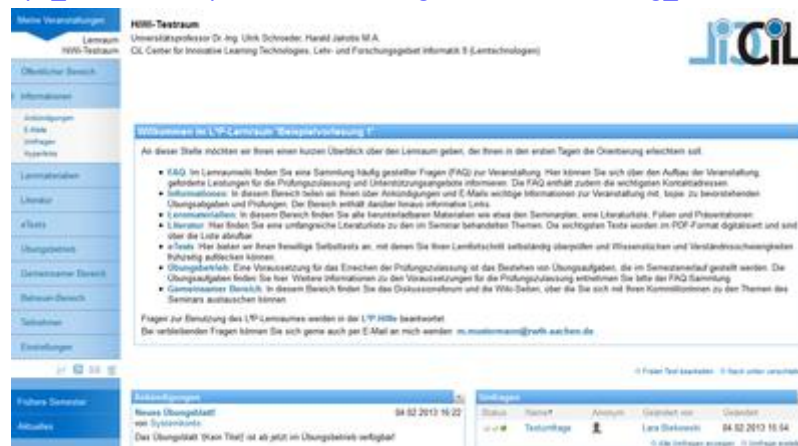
Meine Veranstaltungen
Lernraum
HiWi-Testraum

Öffentlicher Bereich
Informationen
Ankündigungen
E-Mails
Umfragen
Hyperlinks
Lernmaterialien
Literatur
eTests
Übungsbetrieb
Gemeinsamer Bereich
Betreuer-Bereich
Teilnehmer
Einstellungen

Frühere Semester
Aktuelles

HiWi-Testraum
Universitätsprofessor Dr.-Ing. Ulrik Schroeder, Harald Jakobs M.A.
CiL Center for Innovative Learning Technologies, Lehr- und Forschungsgebiet Informatik 9 (Lerntechnologien)

CiL

Willkommen im L²P-Lernraum "Beispielvorlesung 1"

An dieser Stelle möchten wir Ihnen einen kurzen Überblick über den Lernraum geben, der Ihnen in den ersten Tagen die Orientierung erleichtern soll.

• FAQ: Im Lernraumwiki finden Sie eine Sammlung häufig gestellter Fragen (FAQ) zur Veranstaltung. Hier können Sie sich über den Aufbau der Veranstaltung, geforderte Leistungen für die Prüfungszulassung und Unterstützungsangebote informieren. Die FAQ enthält zudem die wichtigsten Kontaktadressen.
• Informationen: In diesem Bereich teilen wir Ihnen über Ankündigungen und E-Mails wichtige Informationen zur Veranstaltung mit, bspw. zu bevorstehenden Übungsaufgaben und Prüfungen. Der Bereich enthält darüber hinaus informative Links.
• Lernmaterialien: In diesem Bereich finden Sie alle herunterladbaren Materialien wie etwa den Seminarplan, eine Literaturliste, Folien und Präsentationen.
• Literatur: Hier finden Sie eine umfangreiche Literaturliste zu den im Seminar behandelten Themen. Die wichtigsten Texte werden im PDF-Format digitalisiert und sind über die Liste abrufbar.
• eTests: Hier bieten wir Ihnen freiwillige Selbsttests an, mit denen Sie Ihren Lernfortschritt selbständig überprüfen und Wissenslücken und Verständnisschwierigkeiten frühzeitig aufdecken können.
• Übungsbetrieb: Eine Voraussetzung für das Erreichen der Prüfungszulassung ist das Bestehen von Übungsaufgaben, die im Semesterverlauf gestellt werden. Die Übungsaufgaben finden Sie hier. Weitere Informationen zu den Voraussetzungen für die Prüfungszulassung entnehmen Sie bitte der FAQ Sammlung.
• Gemeinsamer Bereich: In diesem Bereich finden Sie das Diskussionsforum und die Wiki-Seiten, über die Sie sich mit Ihren Kommilitoninnen zu den Themen des Seminars austauschen können.

Fragen zur Benutzung des L²P-Lernraumes werden in der L²P Hilfe beantwortet.
Bei verbleibenden Fragen können Sie sich gerne auch per E-Mail an mich wenden: m.mustermann@rwth-aachen.de

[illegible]

Ankündigungen
Neues Übungsblatt! 04.02.2013 16:22
von Systemkonto
Das Übungsblatt '[Kein Titel]' ist ab jetzt im Übungsbetrieb verfügbar!

Umfragen
| Status | Name | Anonym | Geändert von | Geändert |
|---|---|---|---|---|
| | Testumfrage | | Lara Bialkowski | 04.02.2013 15:54 |

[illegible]